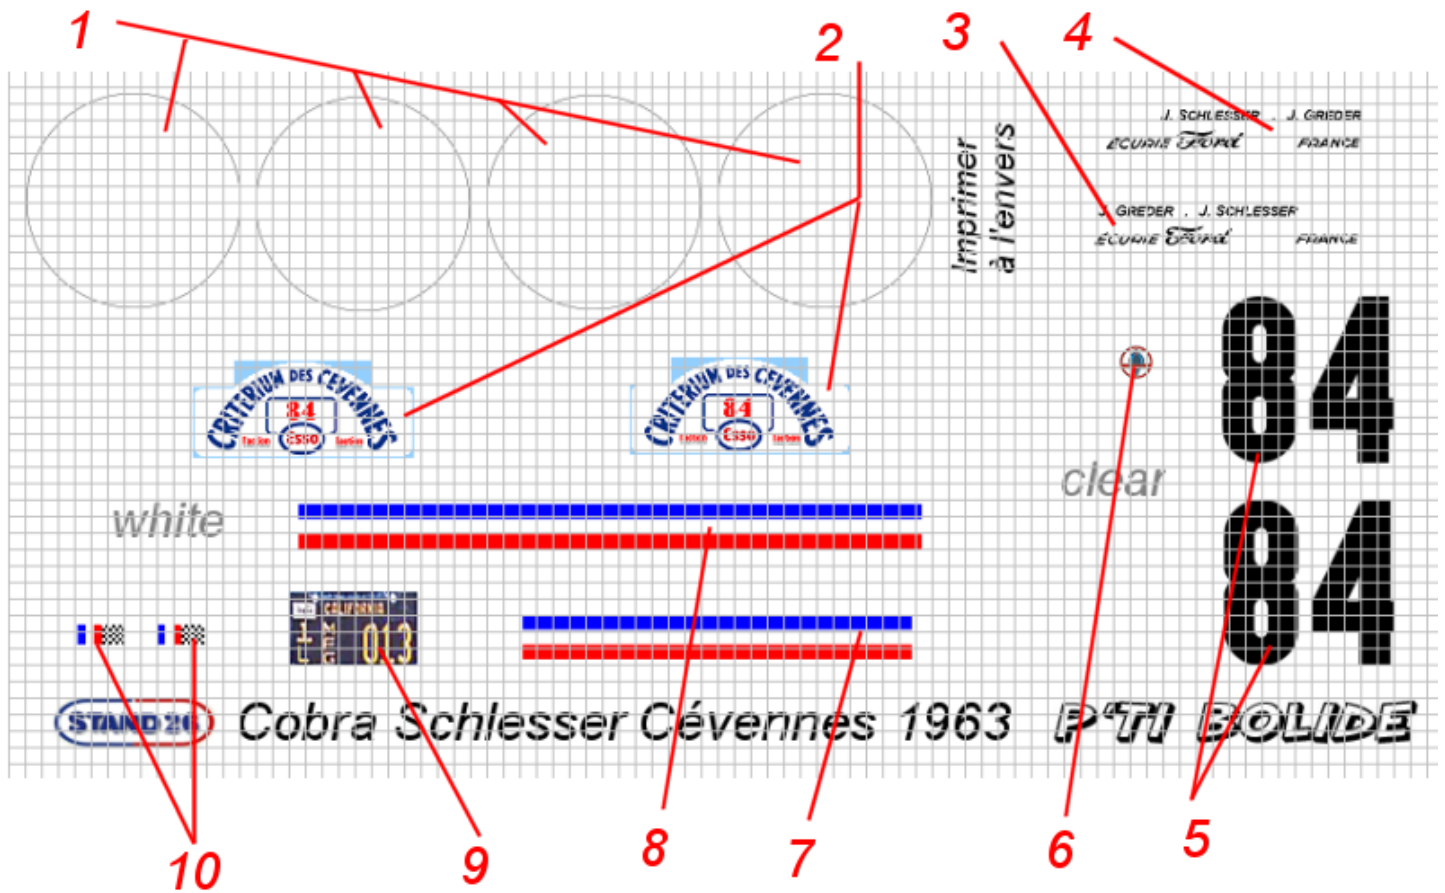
1
2
3
4

Imprimer à l'envers

J. SCHLESSER . J. GREDER
ÉCURIE Ford FRANCE

J. GREDER . J. SCHLESSER
ÉCURIE Ford FRANCE

CRITERIUM DES CEVENNES
84
ESSO

CRITERIUM DES CEVENNES
84
ESSO

84
84

clear

white

CALIFORNIA
013

STAND 26

Cobra Schlesser Cévennes 1963

P'TI BOLIDE

10
9
8
7
6
5